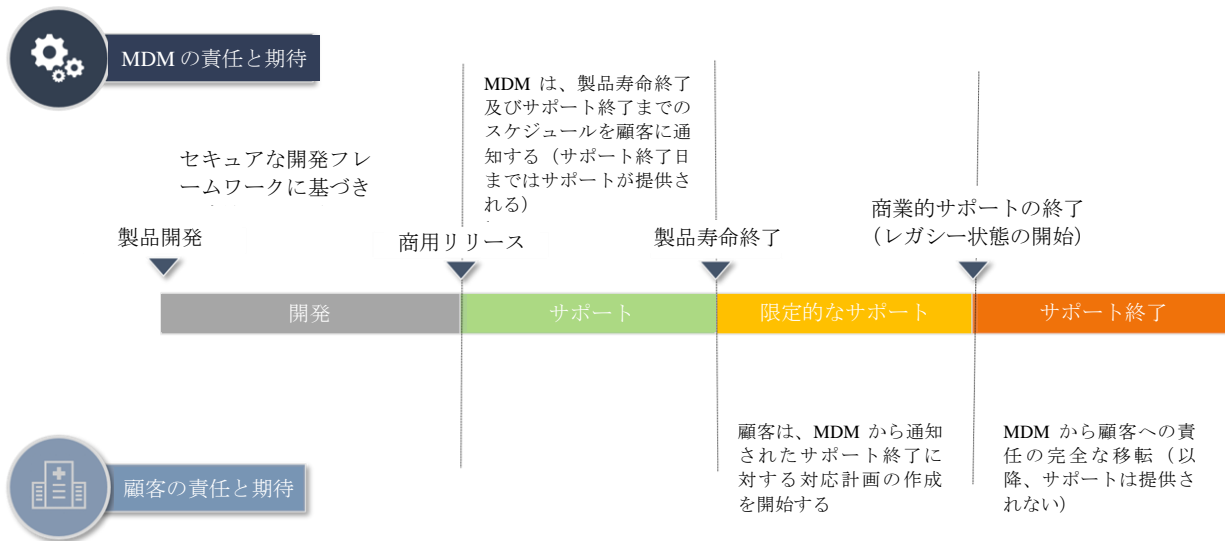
MDM の責任と期待

セキュアな開発フレームワークに基づき

製品開発

MDM は、製品寿命終了及びサポート終了までのスケジュールを顧客に通知する（サポート終了日まではサポートが提供される）

商用リリース

製品寿命終了

商業的サポートの終了（レガシー状態の開始）

開発

サポート

限定的なサポート

サポート終了

顧客は、MDM から通知されたサポート終了に対する対応計画の作成を開始する

MDM から顧客への責任の完全な移転（以降、サポートは提供されない）

顧客の責任と期待